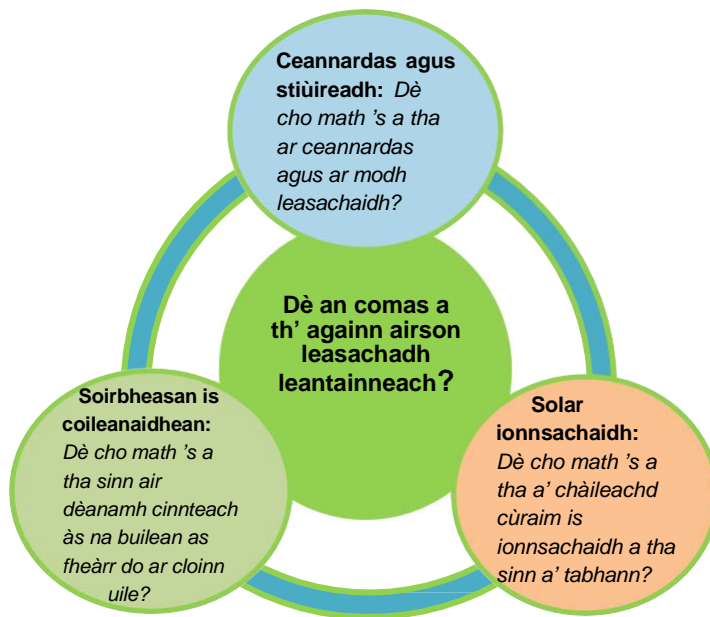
Ceannardas agus stiùireadh: *Dè cho math 's a tha ar ceannardas agus ar modh leasachaidh?*

Dè an comas a th' againn airson leasachadh leantainneach?

Soirbheasan is coileanaidhean: *Dè cho math 's a tha sinn air dèanamh cinnteach às na builean as fheàrr do ar cloinn uile?*

Solar ionnsachaidh: *Dè cho math 's a tha a' chàileachd cùraim is ionnsachaidh a tha sinn a' tabhann?*